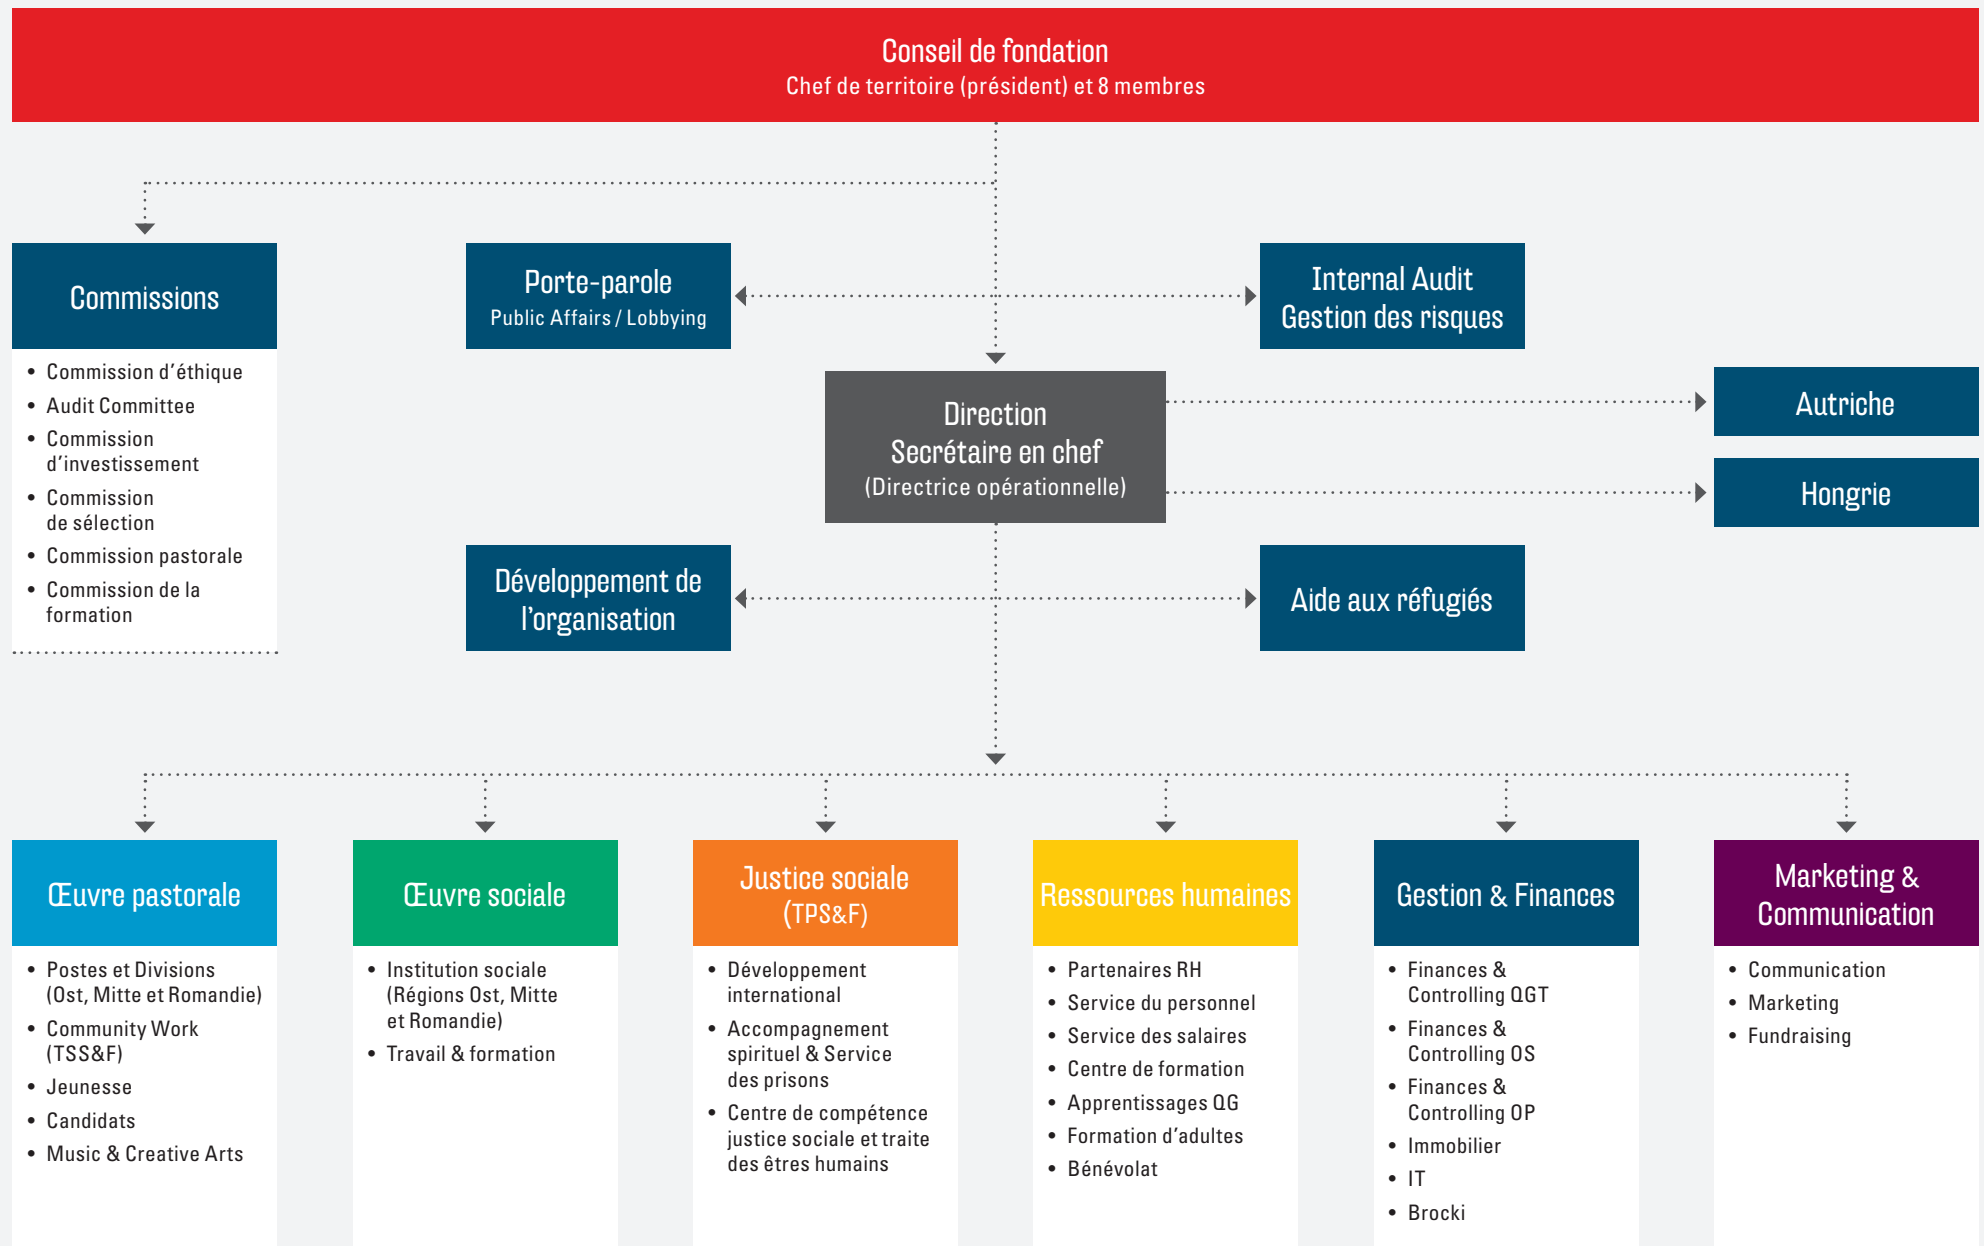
Conseil de fondation
Chef de territoire (président) et 8 membres

Commissions

- Commission d'éthique
- Audit Committee
- Commission d'investissement
- Commission de sélection
- Commission pastorale
- Commission de la formation

Porte-parole
Public Affairs / Lobbying

Internal Audit
Gestion des risques

Direction
Secrétaire en chef
(Directrice opérationnelle)

Autriche

Hongrie

Développement de l'organisation

Aide aux réfugiés

Œuvre pastorale

- Postes et Divisions (Ost, Mitte et Romandie)
- Community Work (TSS&F)
- Jeunesse
- Candidats
- Music & Creative Arts

Œuvre sociale

- Institution sociale (Régions Ost, Mitte et Romandie)
- Travail & formation

Justice sociale (TPS&F)

- Développement international
- Accompagnement spirituel & Service des prisons
- Centre de compétence justice sociale et traite des êtres humains

Ressources humaines

- Partenaires RH
- Service du personnel
- Service des salaires
- Centre de formation
- Apprentissages QG
- Formation d'adultes
- Bénévolat

Gestion & Finances

- Finances & Controlling QGT
- Finances & Controlling OS
- Finances & Controlling OP
- Immobilier
- IT
- Brocki

Marketing & Communication

- Communication
- Marketing
- Fundraising